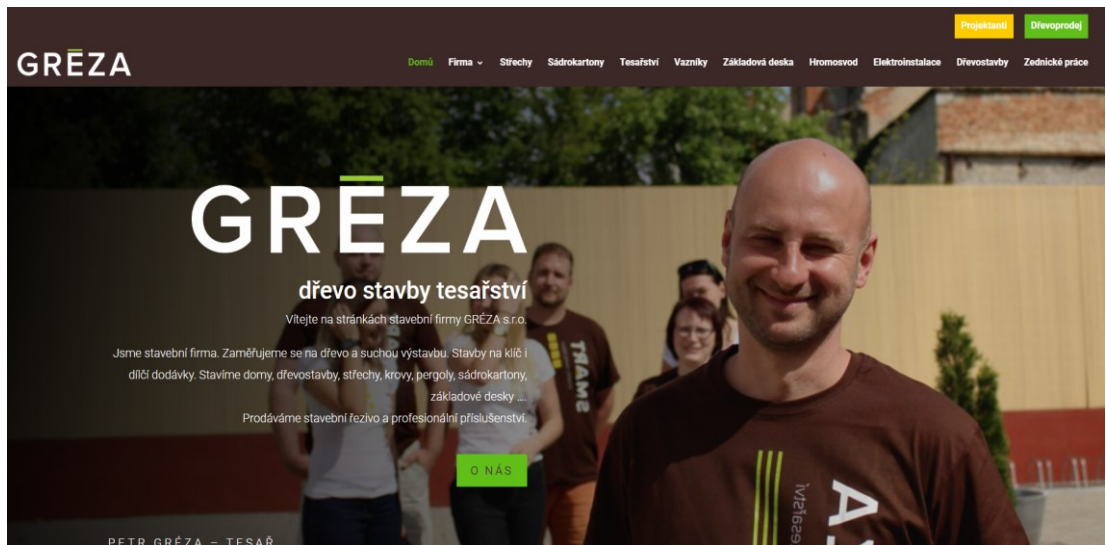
Projektanti Dřevoprodej

GRĒZA

Domů Firma Střechy Sádrokartony Tesařství Vazníky Základová deska Hromosvod Elektroinstalace Dřevostavby Zednické práce

GRĒZA

dřevo stavby tesařství

Vítejte na stránkách stavební firmy GRÉZA s.r.o.

Jsme stavební firma. Zaměřujeme se na dřevo a suchou výstavbu. Stavby na klíč i dílčí dodávky. Stavíme domy, dřevostavby, střechy, krovy, pergoly, sádrokartony, základové desky ...

Prodáváme stavební řezivo a profesionální příslušenství.

O NÁS

PETR GRÉZA – TESAŘ